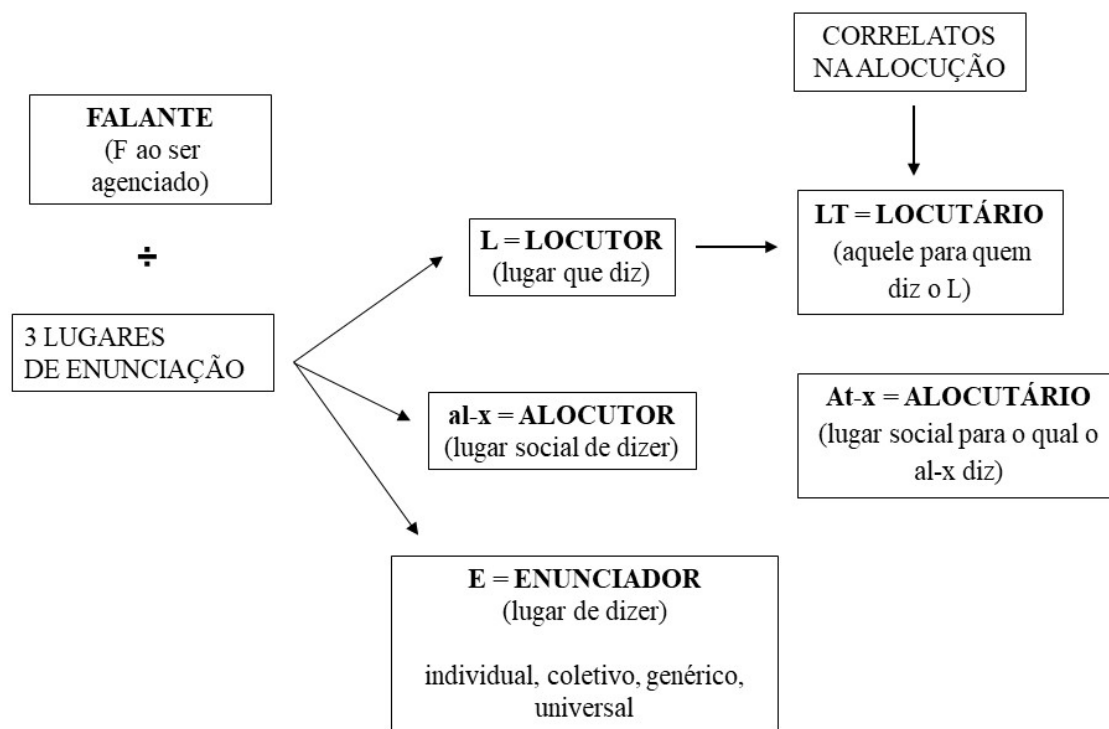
CORRELATOS NA ALOCUÇÃO

FALANTE
(F ao ser agenciado)

÷

3 LUGARES DE ENUNCIAÇÃO

L = LOCUTOR
(lugar que diz)

LT = LOCUTÁRIO
(aquele para quem diz o L)

al-x = ALOCUTOR
(lugar social de dizer)

At-x = ALOCUTÁRIO
(lugar social para o qual o al-x diz)

E = ENUNCIADOR
(lugar de dizer)

individual, coletivo, genérico, universal